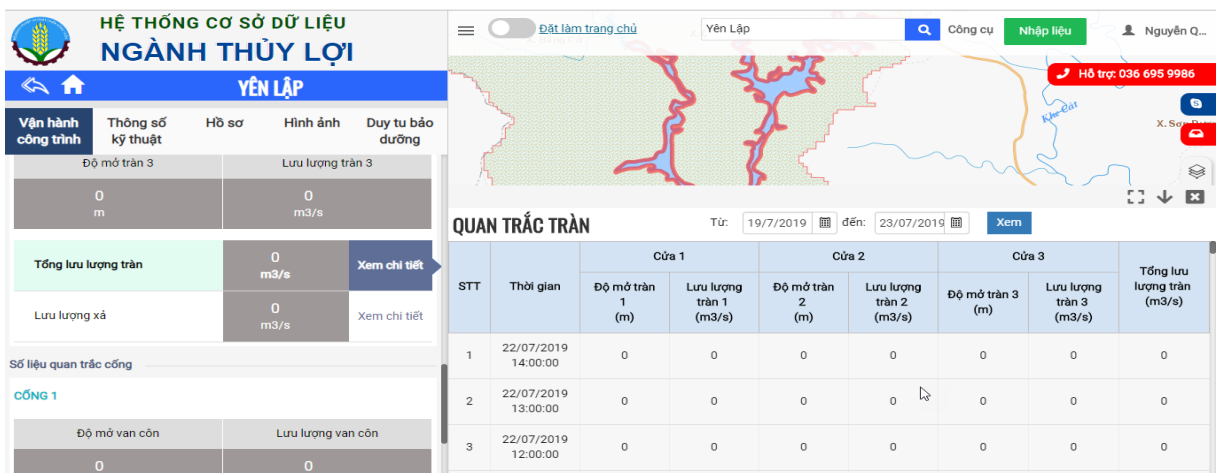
HỆ THỐNG CƠ SỞ DỮ LIỆU
NGÀNH THỦY LỢI

YÊN LẬP

Vận hành công trình | Thông số kỹ thuật | Hồ sơ | Hình ảnh | Duy tu bảo dưỡng

Độ mở tràn 3 | Lưu lượng tràn 3
0 m | 0 m3/s

Tổng lưu lượng tràn | 0 m3/s | Xem chi tiết
Lưu lượng xả | 0 m3/s | Xem chi tiết

Số liệu quan trắc cống

CỐNG 1

Độ mở van côn | Lưu lượng van côn
0 | 0

Đặt làm trang chủ
Yên Lập
Công cụ
Nhập liệu
Nguyễn Q...
Hỗ trợ: 036 695 9986
Khe Cát
X. Sơn Dươ

QUAN TRẮC TRÀN
Từ: 19/7/2019 đến: 23/07/2019 Xem

| STT | Thời gian | Cửa 1 Độ mở tràn 1 (m) | Cửa 1 Lưu lượng tràn 1 (m3/s) | Cửa 2 Độ mở tràn 2 (m) | Cửa 2 Lưu lượng tràn 2 (m3/s) | Cửa 3 Độ mở tràn 3 (m) | Cửa 3 Lưu lượng tràn 3 (m3/s) | Tổng lưu lượng tràn (m3/s) |
|---|---|---|---|---|---|---|---|---|
| 1 | 22/07/2019 14:00:00 | 0 | 0 | 0 | 0 | 0 | 0 | 0 |
| 2 | 22/07/2019 13:00:00 | 0 | 0 | 0 | 0 | 0 | 0 | 0 |
| 3 | 22/07/2019 12:00:00 | 0 | 0 | 0 | 0 | 0 | 0 | 0 |